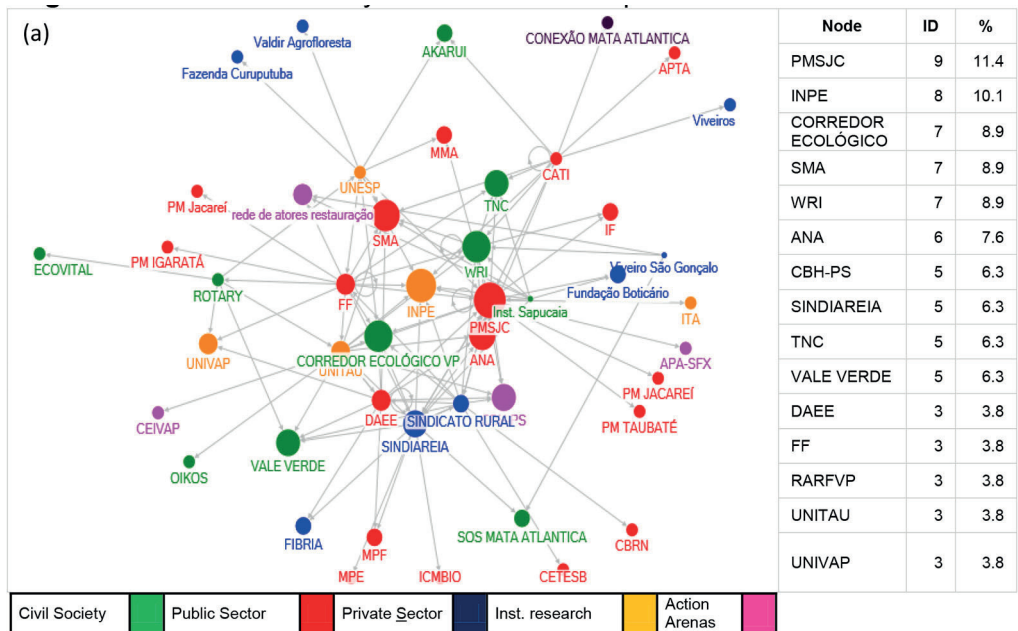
(a)

Valdir Agrofloresta
AKARUI
CONEXÃO MATA ATLANTICA
Fazenda Curuputuba
APTA
Viveiros
MMA
CATI
UNESP
PM Jacareí
rede de atores restauração
TNC
SMA
IF
ECOVITAL
PM IGARATÁ
WRI
Viveiro São Gonçalo
ROTARY
FF
INPE
Fundação Boticário
Inst. Sapucaia
PMSJC
ITA
UNIVAP
CORREDOR ECOLÓGICO VP
UNITAU
ANA
APA-SFX
PM JACAREÍ
DAEE
SINDICATO RURAL
S
CEIVAP
PM TAUBATÉ
SINDIAREIA
VALE VERDE
OIKOS
FIBRIA
SOS MATA ATLANTICA
MPF
CBRN
MPE
ICMBIO
CETESB

| Node | ID | % |
|---|---|---|
| PMSJC | 9 | 11.4 |
| INPE | 8 | 10.1 |
| CORREDOR ECOLÓGICO | 7 | 8.9 |
| SMA | 7 | 8.9 |
| WRI | 7 | 8.9 |
| ANA | 6 | 7.6 |
| CBH-PS | 5 | 6.3 |
| SINDIAREIA | 5 | 6.3 |
| TNC | 5 | 6.3 |
| VALE VERDE | 5 | 6.3 |
| DAEE | 3 | 3.8 |
| FF | 3 | 3.8 |
| RARFVP | 3 | 3.8 |
| UNITAU | 3 | 3.8 |
| UNIVAP | 3 | 3.8 |

Civil Society | Public Sector | Private Sector | Inst. research | Action Arenas